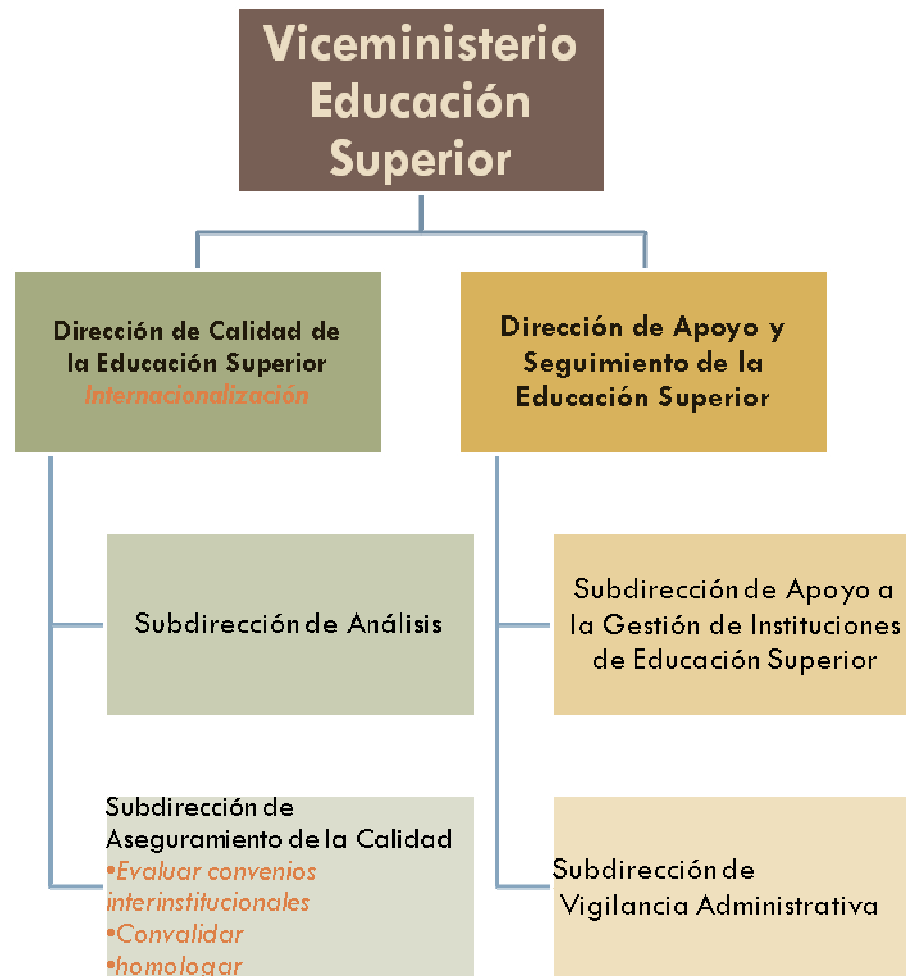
Viceministerio Educación Superior

Dirección de Calidad de la Educación Superior
Internacionalización

Dirección de Apoyo y Seguimiento de la Educación Superior

Subdirección de Análisis

Subdirección de Apoyo a la Gestión de Instituciones de Educación Superior

Subdirección de Aseguramiento de la Calidad
•Evaluar convenios interinstitucionales
•Convalidar
•homologar

Subdirección de Vigilancia Administrativa